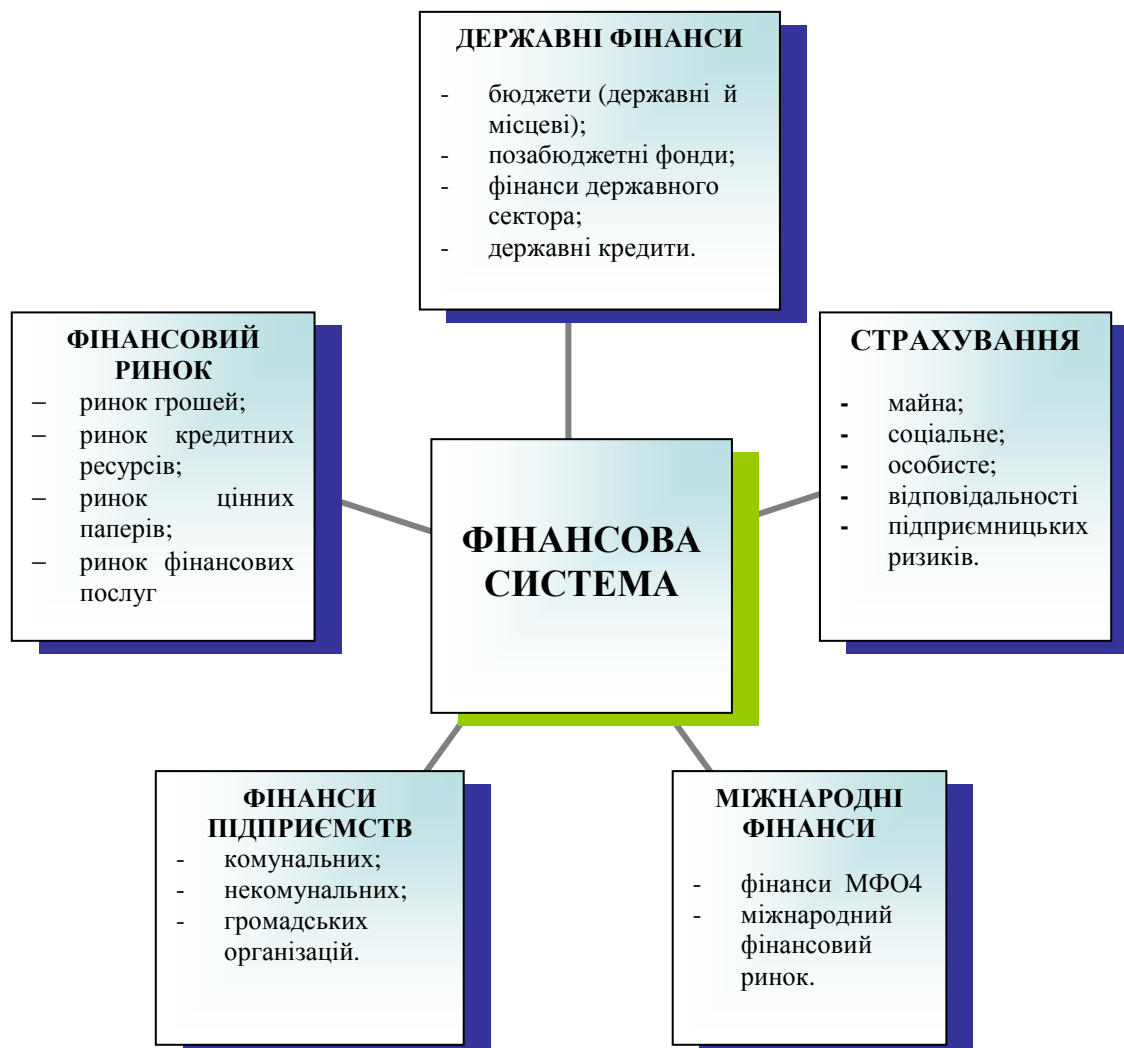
ДЕРЖАВНІ ФІНАНСИ

- бюджети (державні й місцеві);
- позабюджетні фонди;
- фінанси державного сектора;
- державні кредити.

ФІНАНСОВИЙ РИНОК
– ринок грошей;
– ринок кредитних ресурсів;
– ринок цінних паперів;
– ринок фінансових послуг

ФІНАНСОВА СИСТЕМА

СТРАХУВАННЯ

- майна;
- соціальне;
- особисте;
- відповідальності
- підприємницьких ризиків.

ФІНАНСИ ПІДПРИЄМСТВ
- комунальних;
- некомунальних;
- громадських організацій.

МІЖНАРОДНІ ФІНАНСИ

- фінанси МФО4
- міжнародний фінансовий ринок.